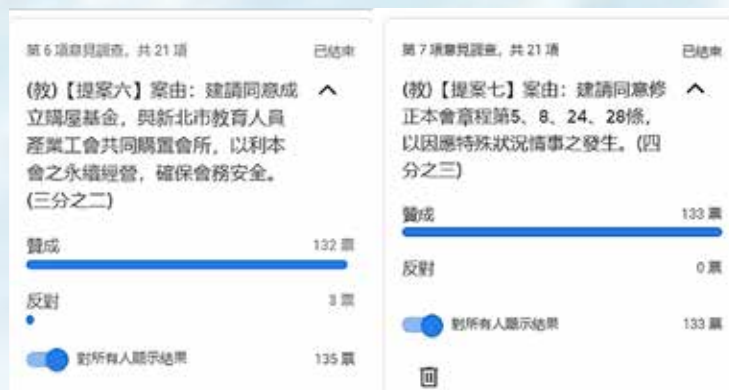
第 6 項意見調查，共 21 項

已結束

(教)【提案六】案由：建請同意成立購屋基金，與新北市教育人員產業工會共同購置會所，以利本會之永續經營，確保會務安全。(三分之二)

贊成

132 票

反對

3 票

對所有人顯示結果

135 票

第 7 項意見調查，共 21 項

已結束

(教)【提案七】案由：建請同意修正本會章程第5、8、24、28條，以因應特殊狀況情事之發生。(四分之三)

贊成

133 票

反對

0 票

對所有人顯示結果

133 票